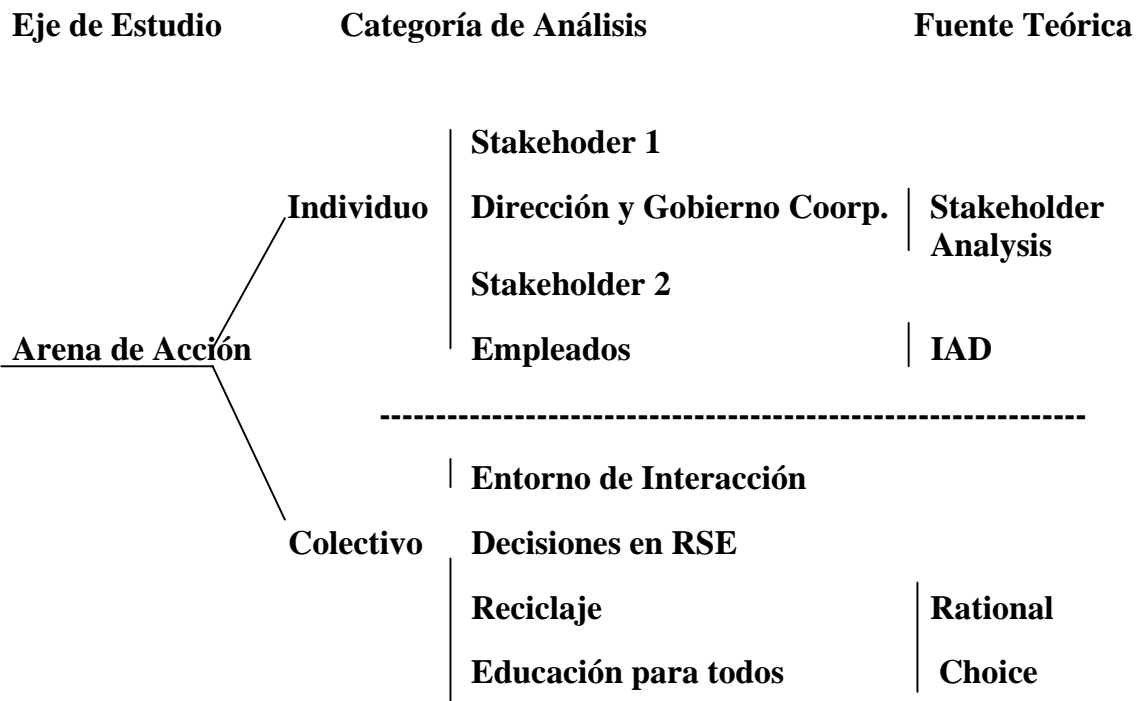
Eje de Estudio Categoría de Análisis Fuente Teórica

Stakehoder 1

Individuo Dirección y Gobierno Coorp. Stakeholder Analysis

Stakeholder 2

Arena de Acción Empleados IAD

------------------------------------------------------------

Entorno de Interacción

Colectivo Decisiones en RSE

Reciclaje Rational

Educación para todos Choice